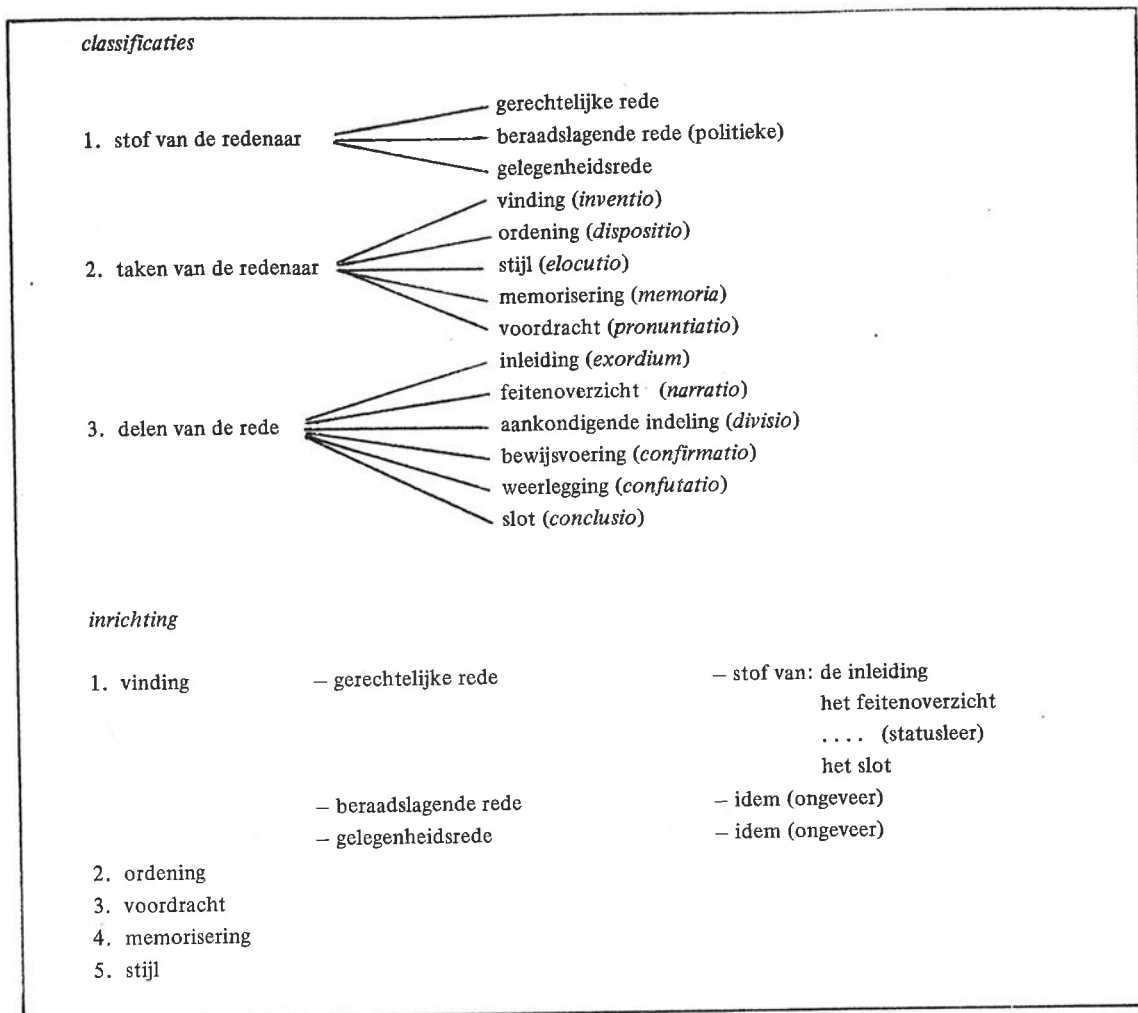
classificaties

1. stof van de redenaar
gerechtelijke rede
beraadslagende rede (politieke)
gelegenheidsrede

2. taken van de redenaar
vinding (inventio)
ordening (dispositio)
stijl (elocutio)
memorisering (memoria)
voordracht (pronuntiatio)

3. delen van de rede
inleiding (exordium)
feitenoverzicht (narratio)
aankondigende indeling (divisio)
bewijsvoering (confirmatio)
weerlegging (confutatio)
slot (conclusio)

inrichting

1. vinding – gerechtelijke rede – stof van: de inleiding
het feitenoverzicht
. . . . (statusleer)
het slot
– beraadslagende rede – idem (ongeveer)
– gelegenheidsrede – idem (ongeveer)
2. ordening
3. voordracht
4. memorisering
5. stijl